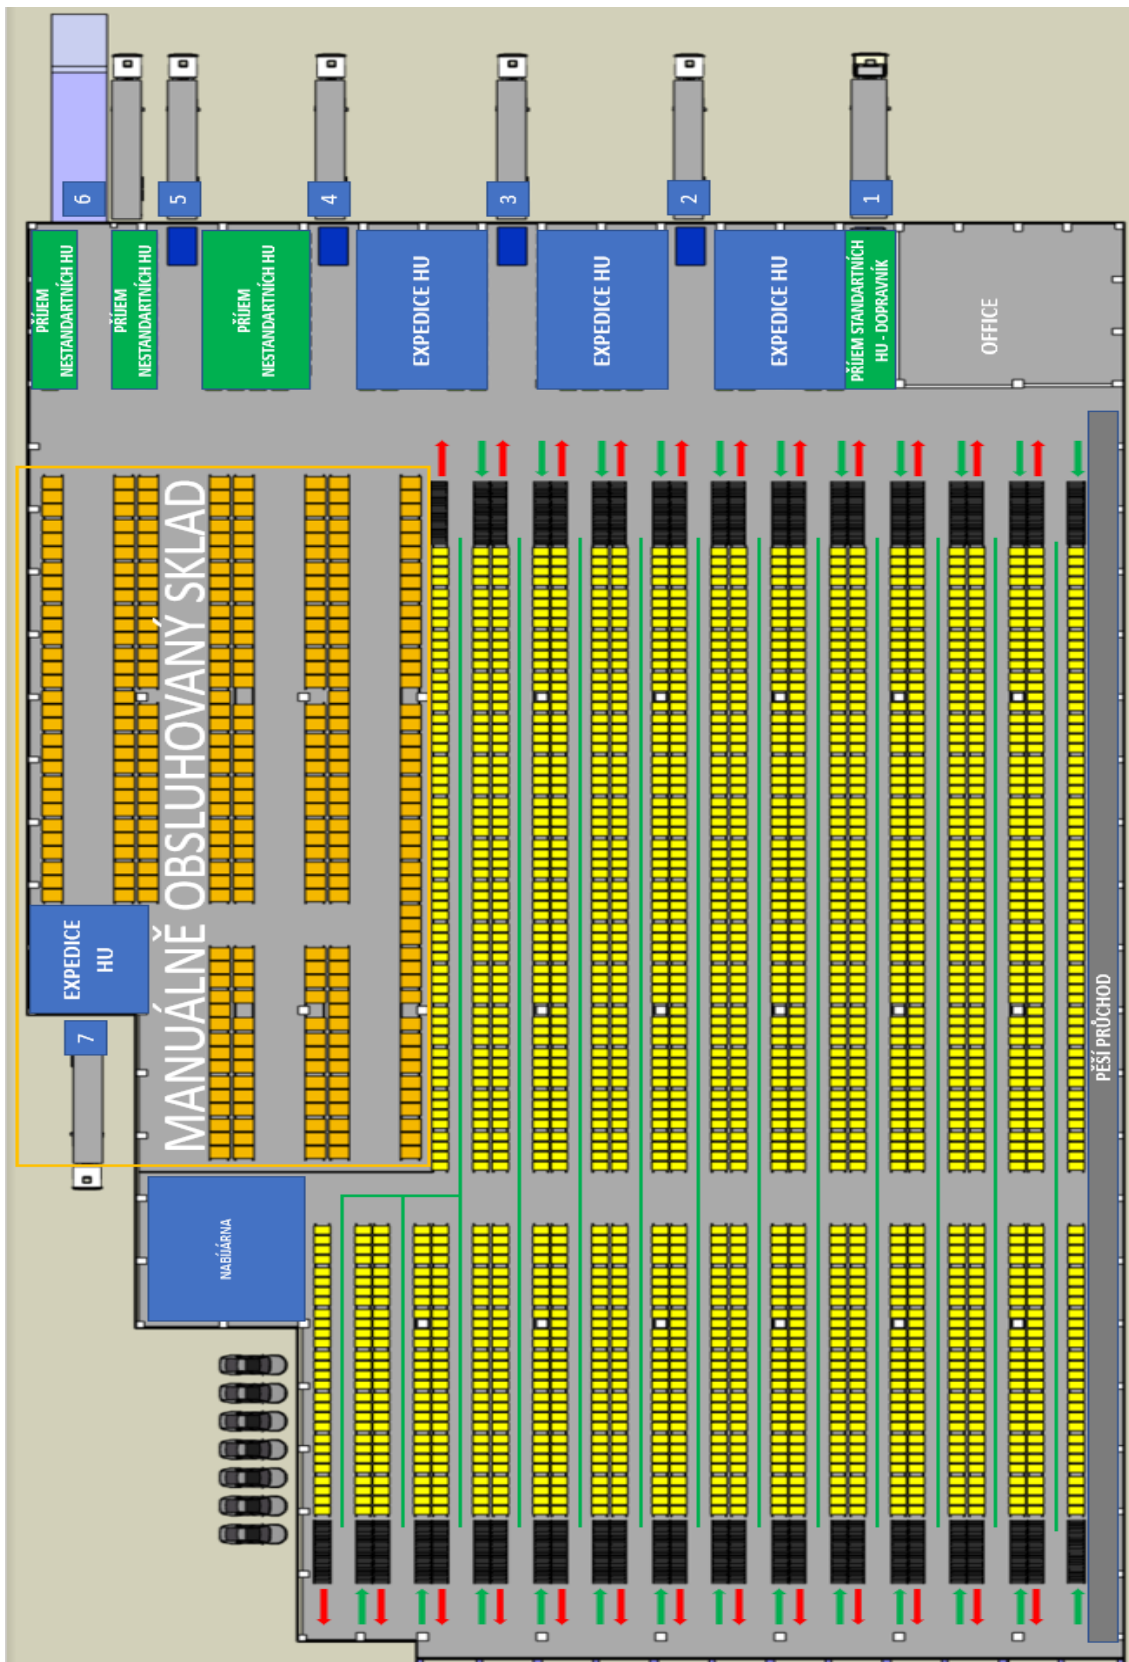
6
5
4
3
2
1
PŘÍJEM NESTANDARTNÍCH HU
PŘÍJEM NESTANDARTNÍCH HU
PŘÍJEM NESTANDARTNÍCH HU
EXPEDICE HU
EXPEDICE HU
EXPEDICE HU
PŘÍJEM STANDARTNÍCH HU - DOPRAVNÍK
OFFICE
MANUÁLNĚ OBSLUHOVANÝ SKLAD
EXPEDICE HU
7
NABÍJÁRNA
PĚŠÍ PRŮCHOD